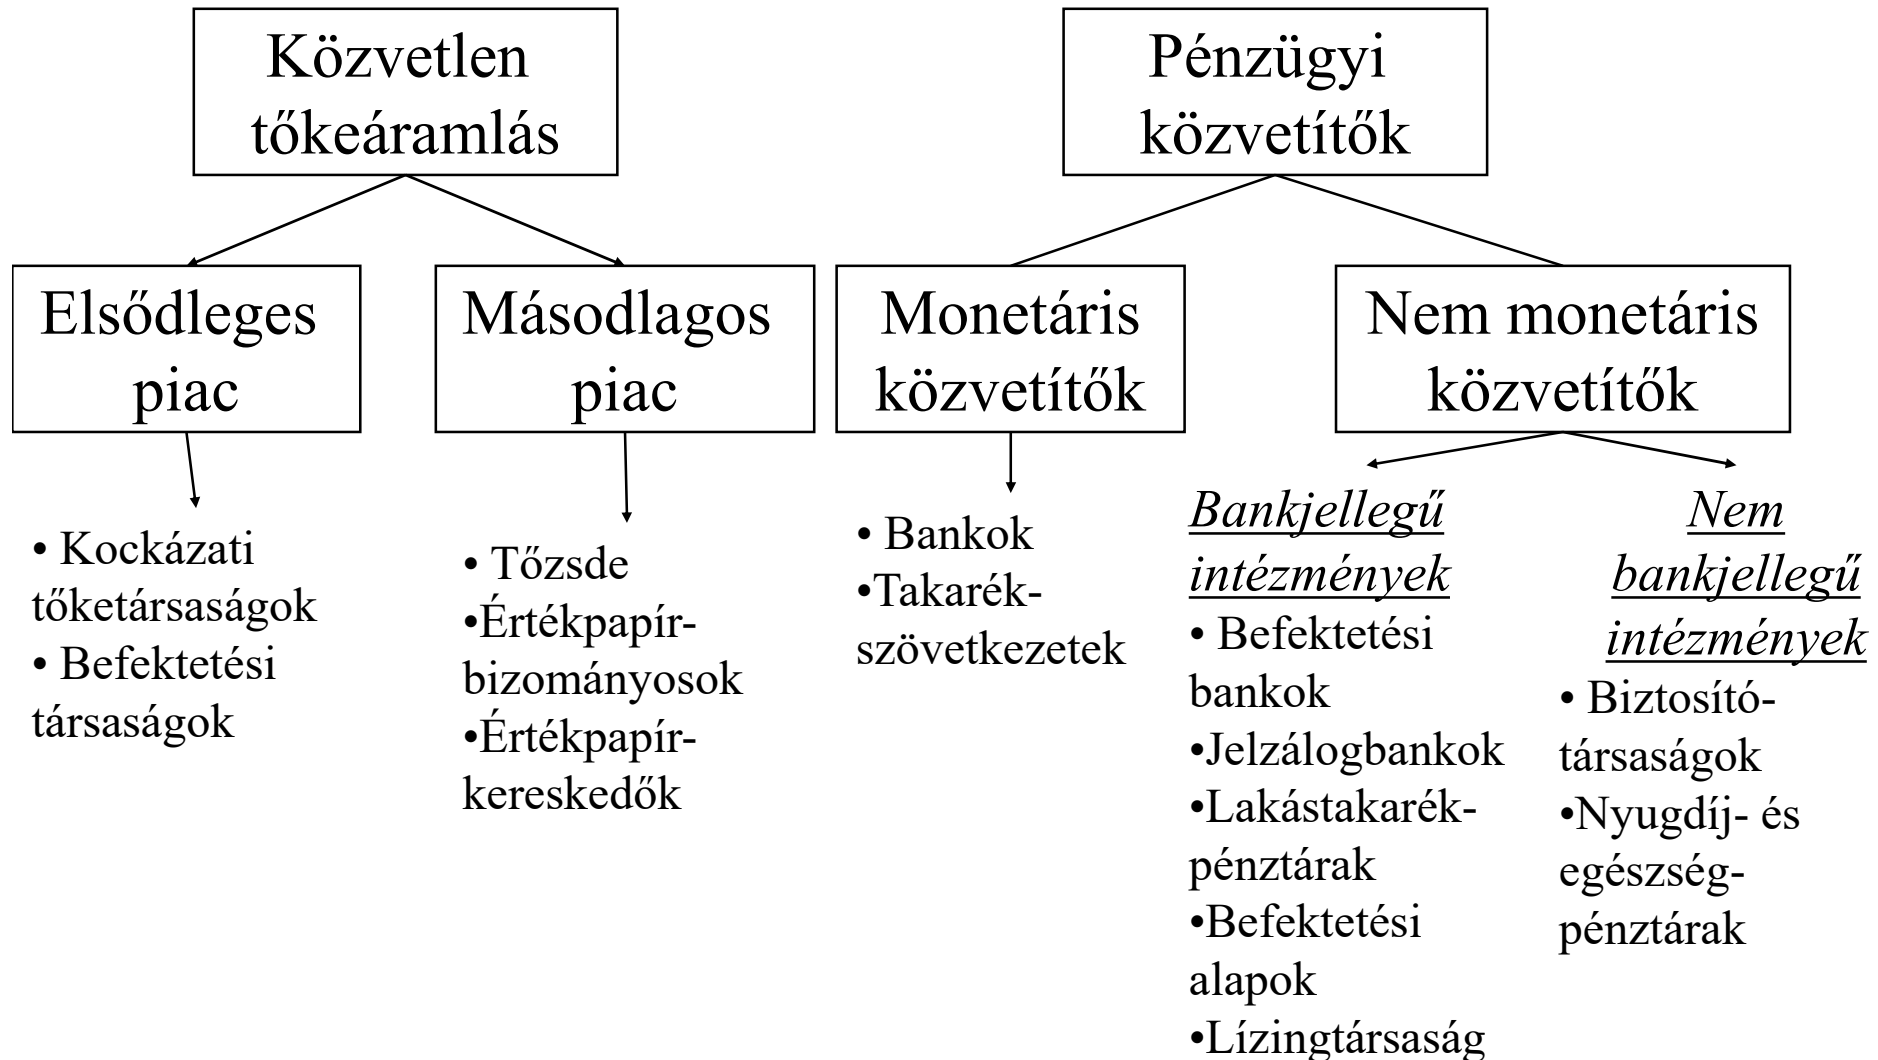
Közvetlen tőkeáramlás

Pénzügyi közvetítők

Elsődleges piac

Másodlagos piac

Monetáris közvetítők

Nem monetáris közvetítők

• Kockázati tőketársaságok
• Befektetési társaságok

• Tőzsde
•Értékpapír-bizományosok
•Értékpapír-kereskedők

• Bankok
•Takarék-szövetkezetek

Bankjellegű intézmények
• Befektetési bankok
•Jelzálogbankok
•Lakástakarék-pénztárak
•Befektetési alapok
•Lízingtársaság

Nem bankjellegű intézmények
• Biztosító-társaságok
•Nyugdíj- és egészség-pénztárak